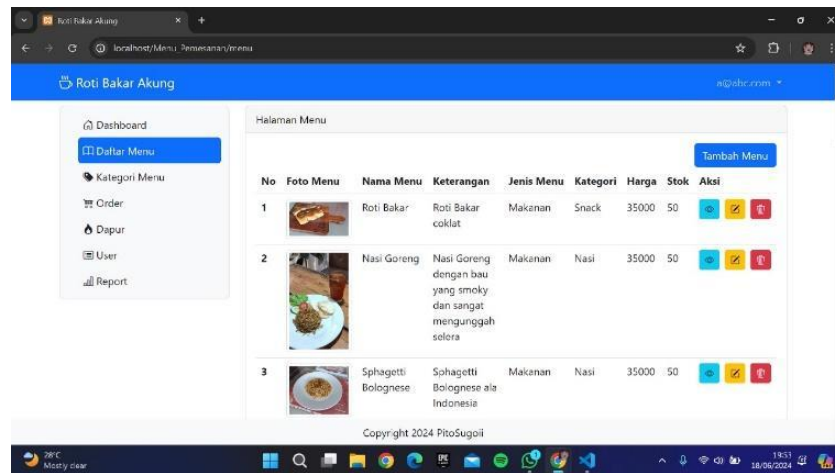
Roti Bakar Akung
localhost/Menu_Pemesanan/menu

Roti Bakar Akung
a@abc.com

Dashboard
Daftar Menu
Kategori Menu
Order
Dapur
User
Report

Halaman Menu

Tambah Menu

| No | Foto Menu | Nama Menu | Keterangan | Jenis Menu | Kategori | Harga | Stok | Aksi |
|---|---|---|---|---|---|---|---|---|
| 1 | | Roti Bakar | Roti Bakar coklat | Makanan | Snack | 35000 | 50 | |
| 2 | | Nasi Goreng | Nasi Goreng dengan bau yang smoky dan sangat mengunggah selera | Makanan | Nasi | 35000 | 50 | |
| 3 | | Sphagetti Bolognese | Sphagetti Bolognese ala Indonesia | Makanan | Nasi | 35000 | 50 | |

Copyright 2024 PitoSugoii

28°C
Mostly clear
19:53
18/06/2024